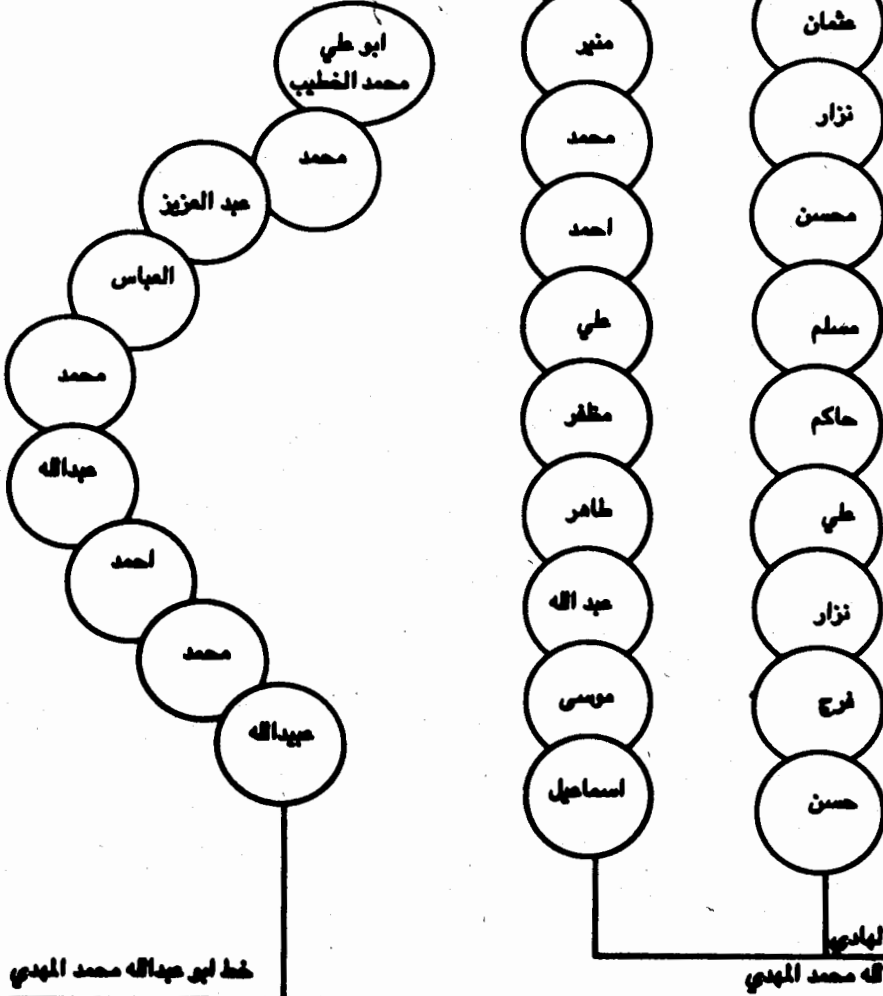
عثمان
نزار
محسن
مسلم
حاكم
علي
نزار
فرج
حسن

منير
محمد
احمد
علي
مظفر
طاهر
عبد الله
موسى
اسماعيل

لهادي
اله محمد المهدي

ابو علي محمد الخطيب
محمد
عبد العزيز
العباس
محمد
عبداله
احمد
محمد
عبداله

خط ابو عبداله محمد المهدي